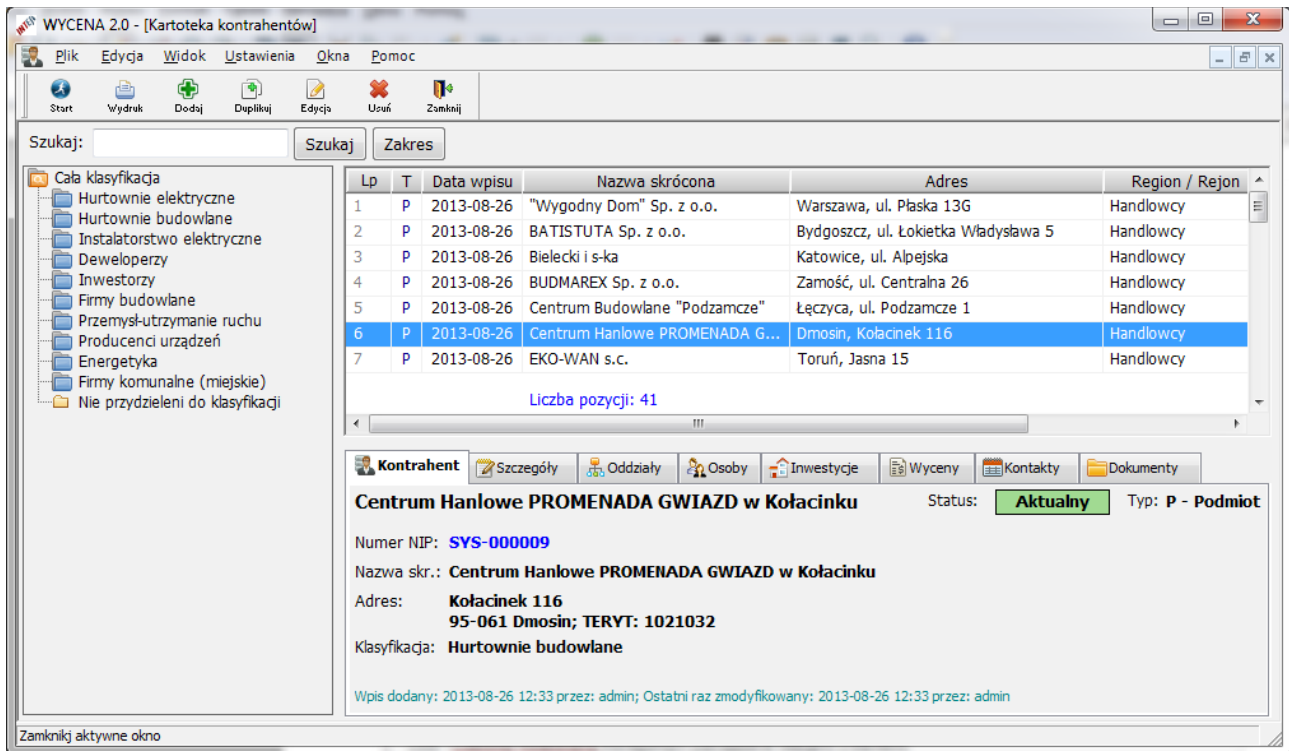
WYCENA 2.0 - [Kartoteka kontrahentów]

Plik Edycja Widok Ustawienia Okna Pomoc

Start Wydruk Dodaj Duplikuj Edycja Usuń Zamknij

Szukaj: Szukaj Zakres

Cała klasyfikacja
Hurtownie elektryczne
Hurtownie budowlane
Instalatorstwo elektryczne
Deweloperzy
Inwestorzy
Firmy budowlane
Przemysł-utrzymanie ruchu
Producenci urządzeń
Energetyka
Firmy komunalne (miejskie)
Nie przydzieleni do klasyfikacji

| Lp | T | Data wpisu | Nazwa skrócona | Adres | Region / Rejon |
|---|---|---|---|---|---|
| 1 | P | 2013-08-26 | "Wygodny Dom" Sp. z o.o. | Warszawa, ul. Płaska 13G | Handlowcy |
| 2 | P | 2013-08-26 | BATISTUTA Sp. z o.o. | Bydgoszcz, ul. Łokietka Władysława 5 | Handlowcy |
| 3 | P | 2013-08-26 | Bielecki i s-ka | Katowice, ul. Alpejska | Handlowcy |
| 4 | P | 2013-08-26 | BUDMAREX Sp. z o.o. | Zamość, ul. Centralna 26 | Handlowcy |
| 5 | P | 2013-08-26 | Centrum Budowlane "Podzamcze" | Łęczyca, ul. Podzamcze 1 | Handlowcy |
| 6 | P | 2013-08-26 | Centrum Hanlowe PROMENADA G... | Dmosin, Kołacinek 116 | Handlowcy |
| 7 | P | 2013-08-26 | EKO-WAN s.c. | Toruń, Jasna 15 | Handlowcy |

Liczba pozycji: 41

Kontrahent Szczegóły Oddziały Osoby Inwestycje Wyceny Kontakty Dokumenty

Centrum Hanlowe PROMENADA GWIAZD w Kołacinku Status: Aktualny Typ: P - Podmiot

Numer NIP: SYS-000009

Nazwa skr.: Centrum Hanlowe PROMENADA GWIAZD w Kołacinku

Adres: Kołacinek 116
95-061 Dmosin; TERYT: 1021032

Klasyfikacja: Hurtownie budowlane

Wpis dodany: 2013-08-26 12:33 przez: admin; Ostatni raz zmodyfikowany: 2013-08-26 12:33 przez: admin

Zamknij aktywne okno